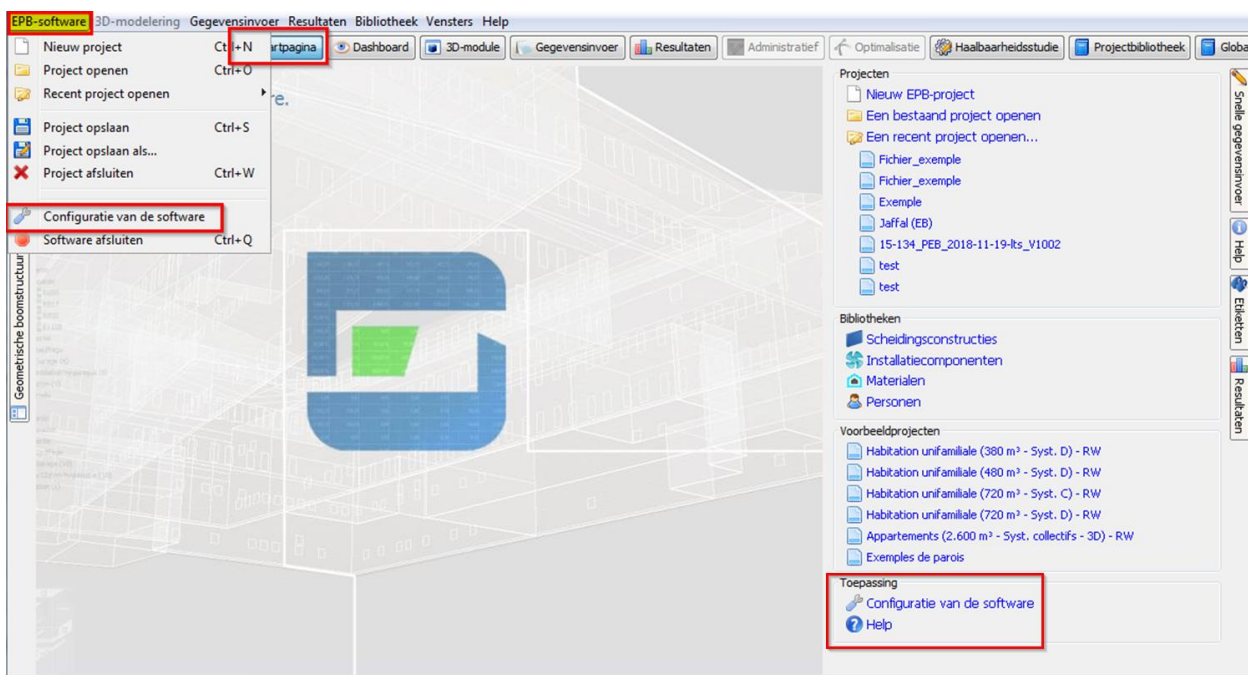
EPB-software 3D-modelering Gegevensinvoer Resultaten Bibliotheek Vensters Help

Nieuw project Ctrl+N
Project openen Ctrl+O
Recent project openen
Project opslaan Ctrl+S
Project opslaan als...
Project afsluiten Ctrl+W
Configuratie van de software
Software afsluiten Ctrl+Q

artpagina Dashboard 3D-module Gegevensinvoer Resultaten Administratief Optimalisatie Haalbaarheidsstudie Projectbibliotheek Globa

re.

Geometrische boomstructuur

Projecten
Nieuw EPB-project
Een bestaand project openen
Een recent project openen...
Fichier_exemple
Fichier_exemple
Exemple
Jaffal (EB)
15-134_PEB_2018-11-19-lts_V1002
test
test

Bibliotheken
Scheidingsconstructies
Installatiecomponenten
Materialen
Personen

Voorbeeldprojecten
Habitation unifamiliale (380 m³ - Syst. D) - RW
Habitation unifamiliale (480 m³ - Syst. D) - RW
Habitation unifamiliale (720 m³ - Syst. C) - RW
Habitation unifamiliale (720 m³ - Syst. D) - RW
Appartements (2.600 m³ - Syst. collectifs - 3D) - RW
Exemples de parois

Toepassing
Configuratie van de software
Help

Snelle gegevensinvoer
Help
Etiketten
Resultaten